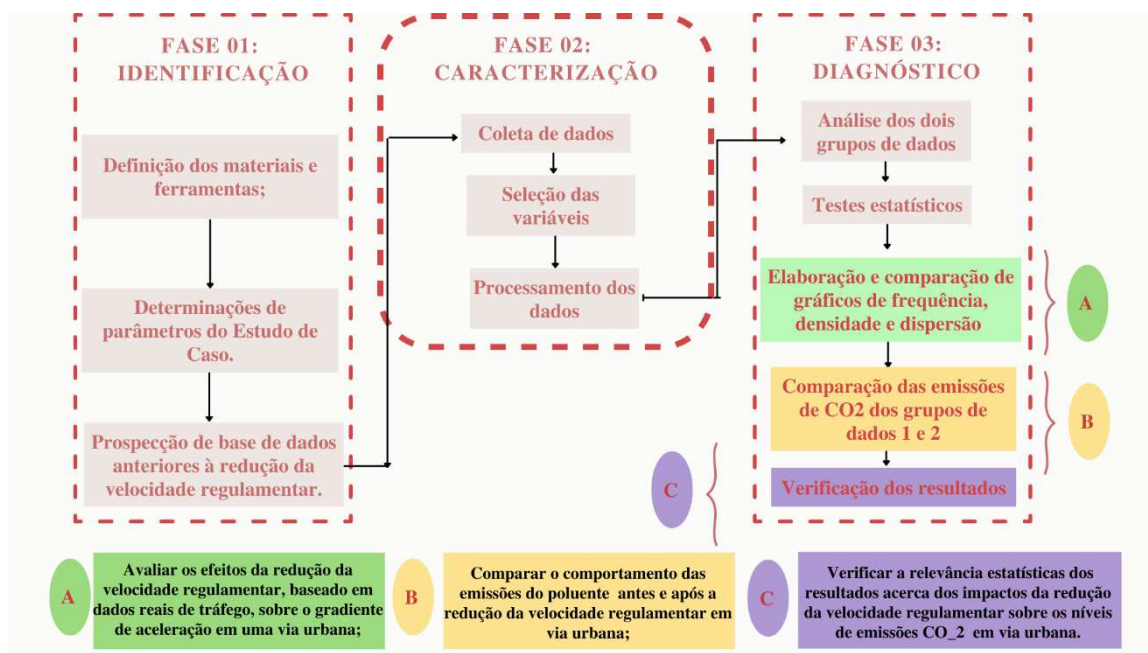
FASE 01:
IDENTIFICAÇÃO

Definição dos materiais e ferramentas;

Determinações de parâmetros do Estudo de Caso.

Prospecção de base de dados anteriores à redução da velocidade regulamentar.

FASE 02:
CARACTERIZAÇÃO

Coleta de dados

Seleção das variáveis

Processamento dos dados

FASE 03:
DIAGNÓSTICO

Análise dos dois grupos de dados

Testes estatísticos

Elaboração e comparação de gráficos de frequência, densidade e dispersão

A

Comparação das emissões de CO2 dos grupos de dados 1 e 2

B

C

Verificação dos resultados

A

Avaliar os efeitos da redução da velocidade regulamentar, baseado em dados reais de tráfego, sobre o gradiente de aceleração em uma via urbana;

B

Comparar o comportamento das emissões do poluente antes e após a redução da velocidade regulamentar em via urbana;

C

Verificar a relevância estatísticas dos resultados acerca dos impactos da redução da velocidade regulamentar sobre os níveis de emissões CO_2 em via urbana.